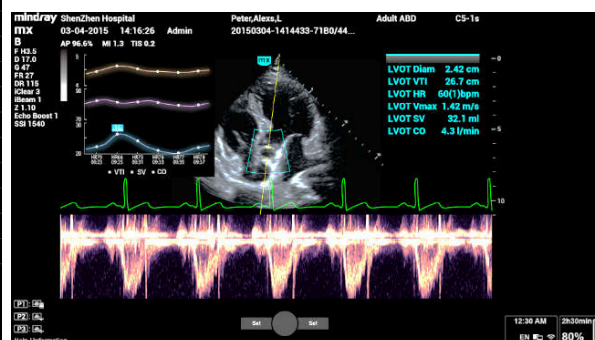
mindray ShenZhen Hospital
mx 03-04-2015 14:16:26 Admin
Peter,Alexs,L
20150304-1414433-71B0/44...
Adult ABD
C5-1s
B
AP 96.6% MI 1.3 TIS 0.2
F H3.5
D 17.0
G 47
FR 27
DR 115
iClear 3
iBeam 1
Z 1.10
Echo Boost 1
SSI 1540
MX
LVOT Diam 2.42 cm
LVOT VTI 26.7 cm
LVOT HR 60(1)bpm
LVOT Vmax 1.42 m/s
LVOT SV 32.1 ml
LVOT CO 4.3 l/min
• VTI • SV • CO
0
5
10
P1
P2
P3
Set
Set
12:30 AM
2h30min
80%
EN